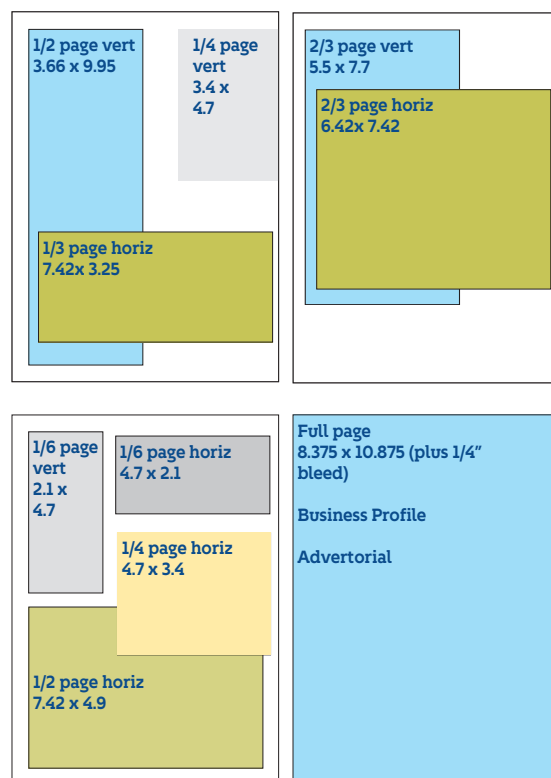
1/2 page vert
3.66 x 9.95

1/4 page vert
3.4 x 4.7

1/3 page horiz
7.42x 3.25

2/3 page vert
5.5 x 7.7

2/3 page horiz
6.42x 7.42

1/6 page vert
2.1 x 4.7

1/6 page horiz
4.7 x 2.1

1/4 page horiz
4.7 x 3.4

1/2 page horiz
7.42 x 4.9

Full page
8.375 x 10.875 (plus 1/4" bleed)

Business Profile

Advertorial